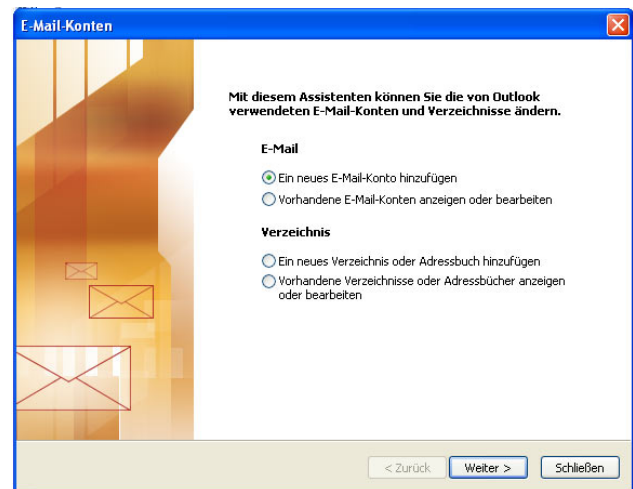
E-Mail-Konten

Mit diesem Assistenten können Sie die von Outlook verwendeten E-Mail-Konten und Verzeichnisse ändern.

E-Mail

Ein neues E-Mail-Konto hinzufügen

Vorhandene E-Mail-Konten anzeigen oder bearbeiten

Verzeichnis

Ein neues Verzeichnis oder Adressbuch hinzufügen

Vorhandene Verzeichnisse oder Adressbücher anzeigen oder bearbeiten

< Zurück

Weiter >

Schließen